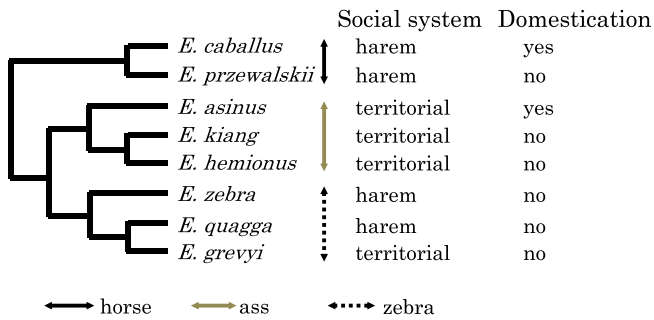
| | Social system | Domestication |
|---|---|---|
| E. caballus | harem | yes |
| E. przewalskii | harem | no |
| E. asinus | territorial | yes |
| E. kiang | territorial | no |
| E. hemionus | territorial | no |
| E. zebra | harem | no |
| E. quagga | harem | no |
| E. grevyi | territorial | no |

horse ass zebra